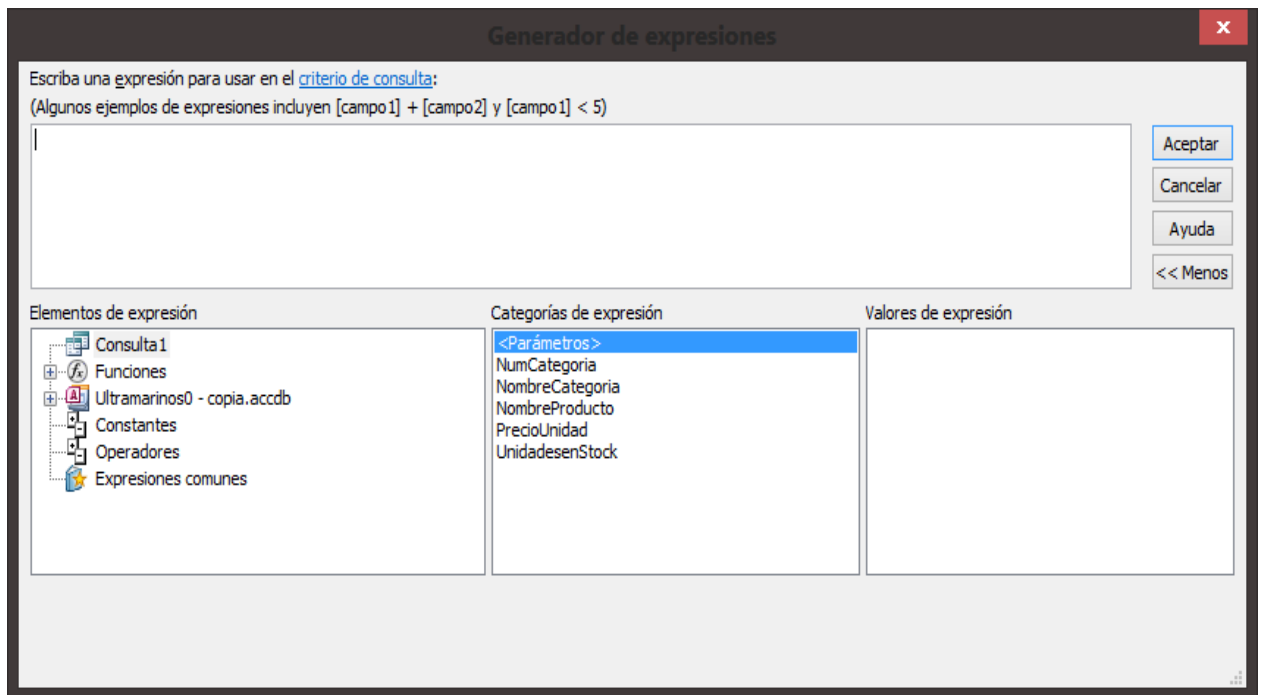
Generador de expresiones

Escriba una expresión para usar en el criterio de consulta:
(Algunos ejemplos de expresiones incluyen [campo1] + [campo2] y [campo1] < 5)

Aceptar
Cancelar
Ayuda
<< Menos

Elementos de expresión
Consulta1
Funciones
Ultramarinos0 - copia.accdb
Constantes
Operadores
Expresiones comunes

Categorías de expresión
<Parámetros>
NumCategoria
NombreCategoria
NombreProducto
PrecioUnidad
UnidadesenStock

Valores de expresión